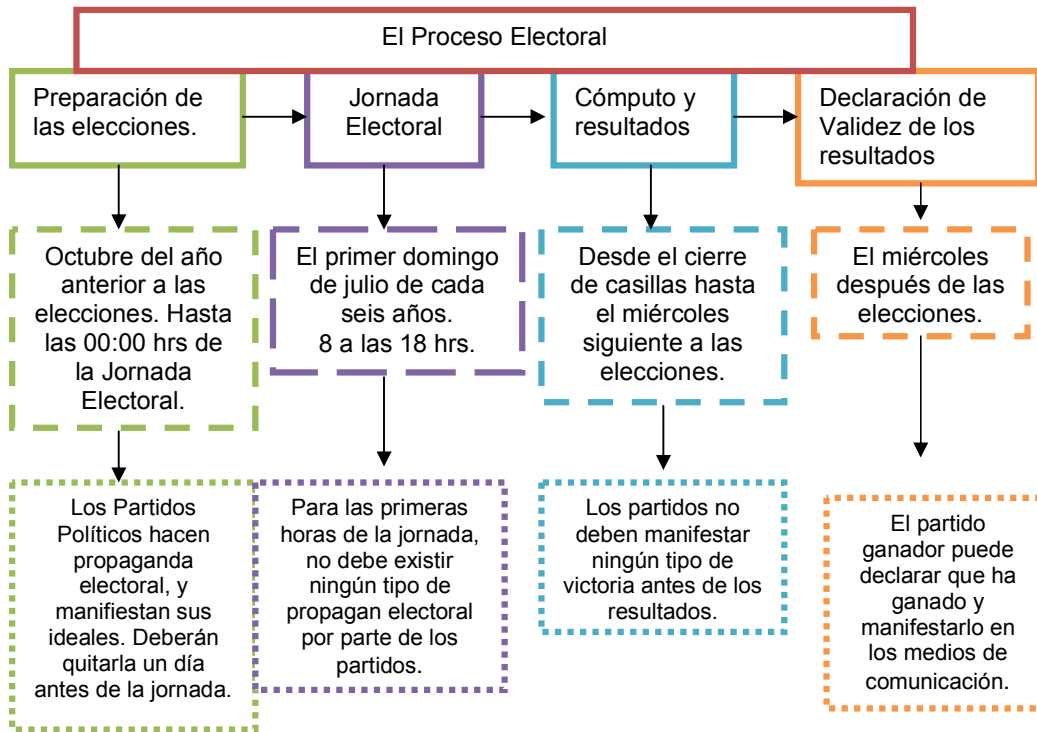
El Proceso Electoral

Preparación de las elecciones.

Jornada Electoral

Cómputo y resultados

Declaración de Validez de los resultados

Octubre del año anterior a las elecciones. Hasta las 00:00 hrs de la Jornada Electoral.

El primer domingo de julio de cada seis años. 8 a las 18 hrs.

Desde el cierre de casillas hasta el miércoles siguiente a las elecciones.

El miércoles después de las elecciones.

Los Partidos Políticos hacen propaganda electoral, y manifiestan sus ideales. Deberán quitarla un día antes de la jornada.

Para las primeras horas de la jornada, no debe existir ningún tipo de propagan electoral por parte de los partidos.

Los partidos no deben manifestar ningún tipo de victoria antes de los resultados.

El partido ganador puede declarar que ha ganado y manifestarlo en los medios de comunicación.